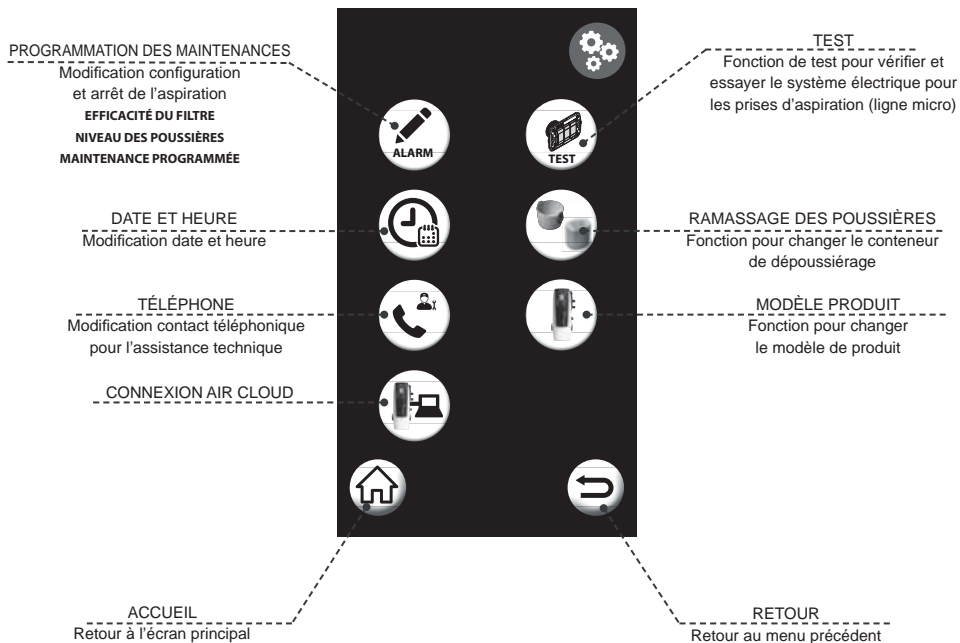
PROGRAMMATION DES MAINTENANCES
Modification configuration et arrêt de l'aspiration
EFFICACITÉ DU FILTRE
NIVEAU DES POUSSIÈRES
MAINTENANCE PROGRAMMÉE

ALARM

TEST
Fonction de test pour vérifier et essayer le système électrique pour les prises d'aspiration (ligne micro)

TEST

DATE ET HEURE
Modification date et heure

RAMASSAGE DES POUSSIÈRES
Fonction pour changer le conteneur de dépoussiérage

TÉLÉPHONE
Modification contact téléphonique pour l'assistance technique

MODÈLE PRODUIT
Fonction pour changer le modèle de produit

CONNEXION AIR CLOUD

ACCUEIL
Retour à l'écran principal

RETOUR
Retour au menu précédent